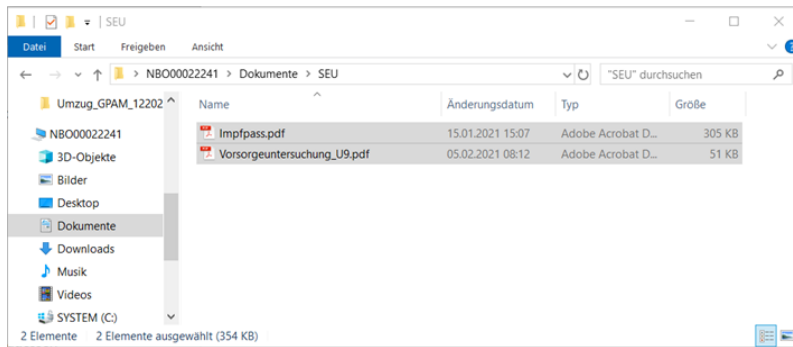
| SEU

Datei Start Freigeben Ansicht

NBO00022241 > Dokumente > SEU

"SEU" durchsuchen

Umzug_GPAM_12202
NBO00022241
3D-Objekte
Bilder
Desktop
Dokumente
Downloads
Musik
Videos
SYSTEM (C:)

| Name | Änderungsdatum | Typ | Größe |
|---|---|---|---|
| Impfpass.pdf | 15.01.2021 15:07 | Adobe Acrobat D... | 305 KB |
| Vorsorgeuntersuchung_U9.pdf | 05.02.2021 08:12 | Adobe Acrobat D... | 51 KB |

2 Elemente 2 Elemente ausgewählt (354 KB)